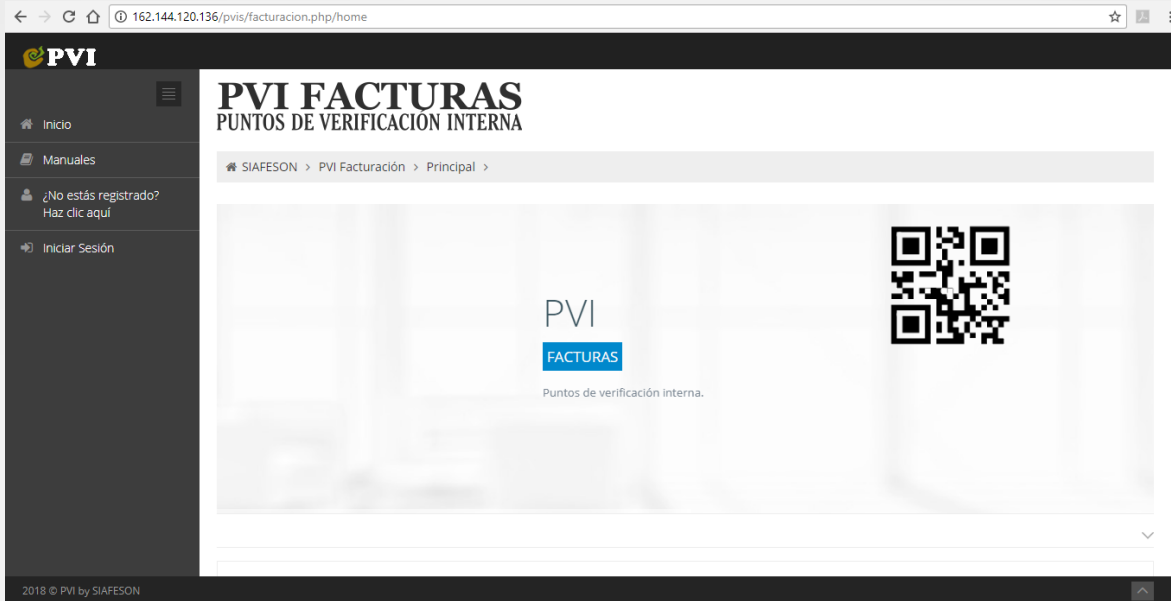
162.144.120.136/pvis/facturacion.php/home

PVI

Inicio

Manuales

¿No estás registrado? Haz clic aquí

Iniciar Sesión

PVI FACTURAS
PUNTOS DE VERIFICACIÓN INTERNA

SIAFESON > PVI Facturación > Principal >

PVI

FACTURAS

Puntos de verificación interna.

2018 © PVI by SIAFESON